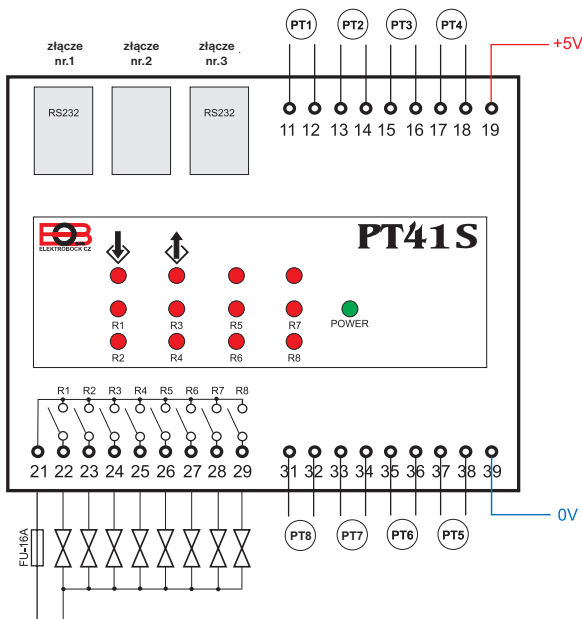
złącze nr.1
złącze nr.2
złącze nr.3

PT1 PT2 PT3 PT4
+5V

RS232
RS232

11 12 13 14 15 16 17 18 19

EBB
ELEKTROBOCK CZ

PT41S

R1 R3 R5 R7
POWER
R2 R4 R6 R8

R1 R2 R3 R4 R5 R6 R7 R8

21 22 23 24 25 26 27 28 29
31 32 33 34 35 36 37 38 39

PT8 PT7 PT6 PT5
0V

FU-16A